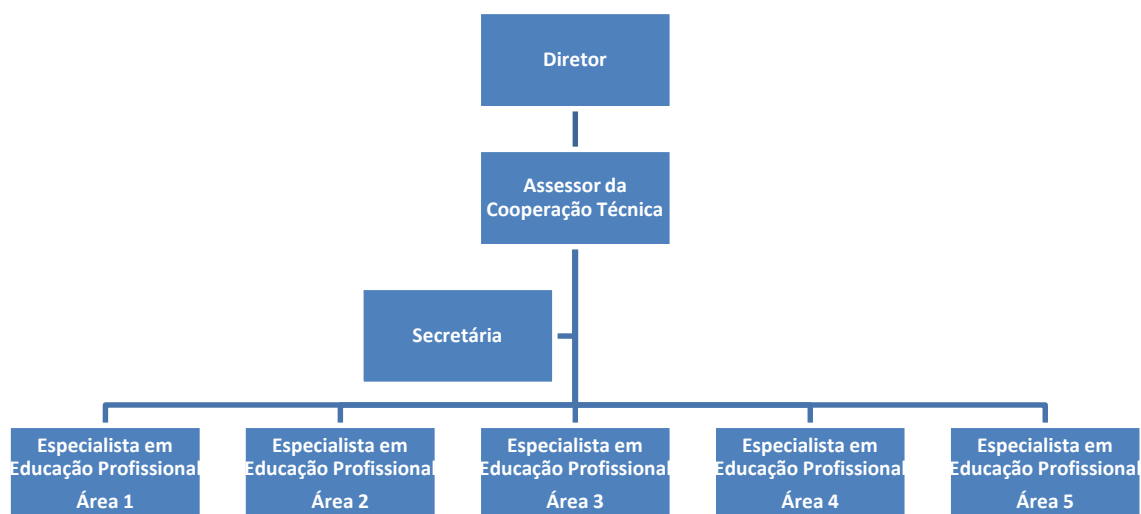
Diretor

Assessor da Cooperação Técnica

Secretária

Especialista em Educação Profissional Área 1

Especialista em Educação Profissional Área 2

Especialista em Educação Profissional Área 3

Especialista em Educação Profissional Área 4

Especialista em Educação Profissional Área 5